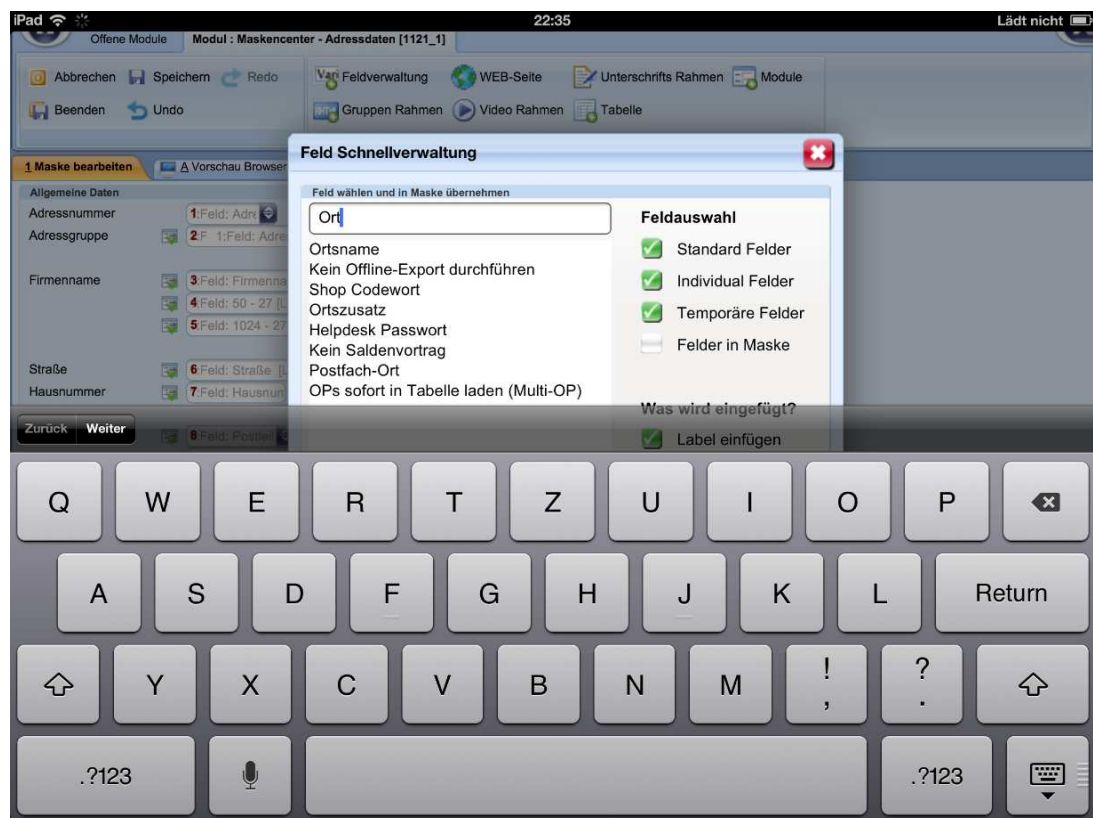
iPad
22:35
Lädt nicht

Offene Module
Modul : Maskencenter - Adressdaten [1121_1]

Abbrechen
Speichern
Redo
Beenden
Undo
Feldverwaltung
WEB-Seite
Unterschrifts Rahmen
Module
Gruppen Rahmen
Video Rahmen
Tabelle

1 Maske bearbeiten
A Vorschau Browser

Allgemeine Daten
Adressnummer
1:Feld: Adr
Adressgruppe
2:F 1:Feld: Adre
Firmenname
3:Feld: Firmenna
4:Feld: 50 - 27 [L
5:Feld: 1024 - 27
Straße
6:Feld: Straße [L
Hausnummer
7:Feld: Hausnun
8:Feld: Postfac

Feld Schnellverwaltung

Feld wählen und in Maske übernehmen
Ort
Ortsname
Kein Offline-Export durchführen
Shop Codewort
Ortszusatz
Helpdesk Passwort
Kein Saldenvortrag
Postfach-Ort
OPs sofort in Tabelle laden (Multi-OP)

Feldauswahl
Standard Felder
Individual Felder
Temporäre Felder
Felder in Maske

Was wird eingefügt?
Label einfügen

Zurück
Weiter

Q W E R T Z U I O P
A S D F G H J K L
Return
Y X C V B N M
!
,
?
.
.?123
.?123